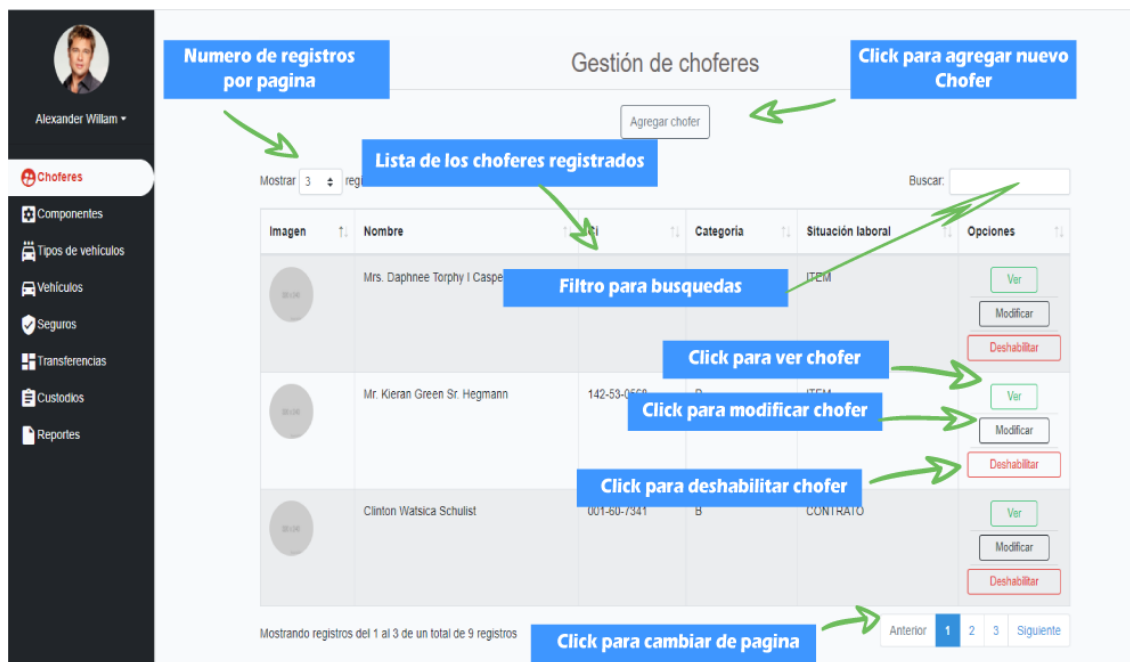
Alexander Willam ▾

Choferes

Componentes

Tipos de vehículos

Vehículos

Seguros

Transferencias

Custodios

Reportes

Numero de registros por pagina

Gestión de choferes

Click para agregar nuevo Chofer

Agregar chofer

Lista de los choferes registrados

Mostrar 3 reg

Buscar:

| Imagen | Nombre | CI | Categoria | Situación laboral | Opciones |
|---|---|---|---|---|---|
| | Mrs. Daphnee Torphy I Caspe | | | ITEM | Ver Modificar Deshabilitar |
| | Mr. Kieran Green Sr. Hegmann | 142-53-0560 | B | ITEM | Ver Modificar Deshabilitar |
| | Clinton Watsica Schulist | 001-60-7341 | B | CONTRATO | Ver Modificar Deshabilitar |

Filtro para busquedas

Click para ver chofer

Click para modificar chofer

Click para deshabilitar chofer

Mostrando registros del 1 al 3 de un total de 9 registros

Click para cambiar de pagina

Anterior 1 2 3 Siguiente